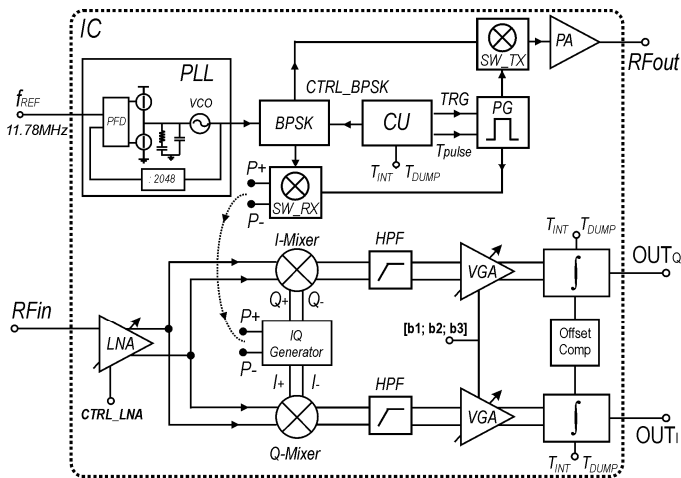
IC
PLL
$f_{REF}$
11.78MHz
PFD
VCO
: 2048
CTRL_BPSK
BPSK
CU
TRG
PG
$T_{pulse}$
$T_{INT}$
$T_{DUMP}$
SW_TX
PA
RFout
P+
P-
SW_RX
I-Mixer
HPF
VGA
$T_{INT}$
$T_{DUMP}$
$OUT_Q$
RFin
LNA
Q+
Q-
P+
IQ Generator
P-
[b1; b2; b3]
Offset Comp
I+
I-
HPF
VGA
$OUT_I$
CTRL_LNA
Q-Mixer
$T_{INT}$
$T_{DUMP}$